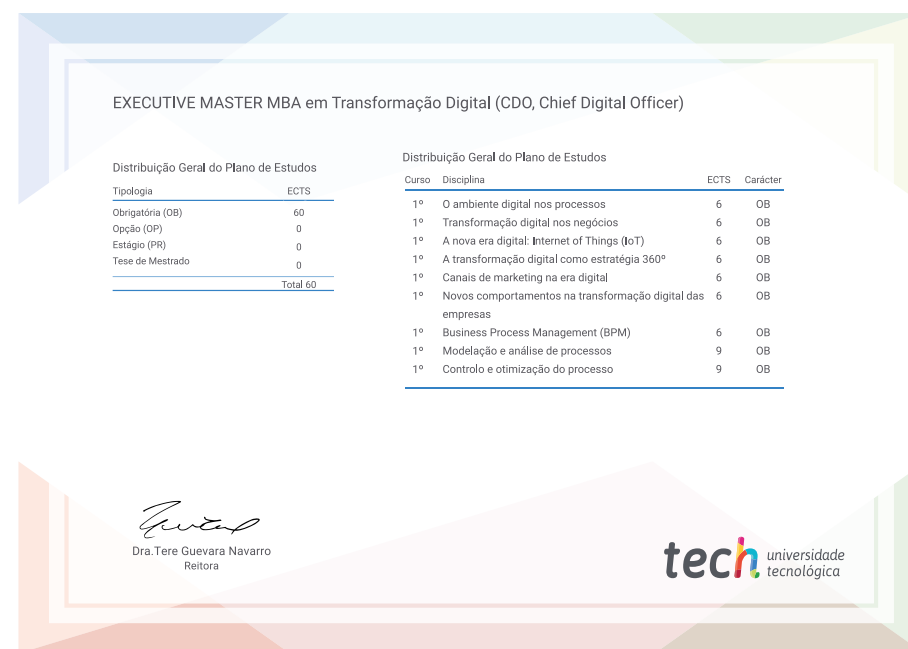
EXECUTIVE MASTER MBA em Transformação Digital (CDO, Chief Digital Officer)

Distribuição Geral do Plano de Estudos

| Tipologia | ECTS |
|---|---|
| Obrigatória (OB) | 60 |
| Opção (OP) | 0 |
| Estágio (PR) | 0 |
| Tese de Mestrado | 0 |
| | Total 60 |

Distribuição Geral do Plano de Estudos

| Curso | Disciplina | ECTS | Carácter |
|---|---|---|---|
| 1º | O ambiente digital nos processos | 6 | OB |
| 1º | Transformação digital nos negócios | 6 | OB |
| 1º | A nova era digital: Internet of Things (IoT) | 6 | OB |
| 1º | A transformação digital como estratégia 360º | 6 | OB |
| 1º | Canais de marketing na era digital | 6 | OB |
| 1º | Novos comportamentos na transformação digital das empresas | 6 | OB |
| 1º | Business Process Management (BPM) | 6 | OB |
| 1º | Modelação e análise de processos | 9 | OB |
| 1º | Controlo e otimização do processo | 9 | OB |

Dra.Tere Guevara Navarro
Reitora

tech universidade tecnológica